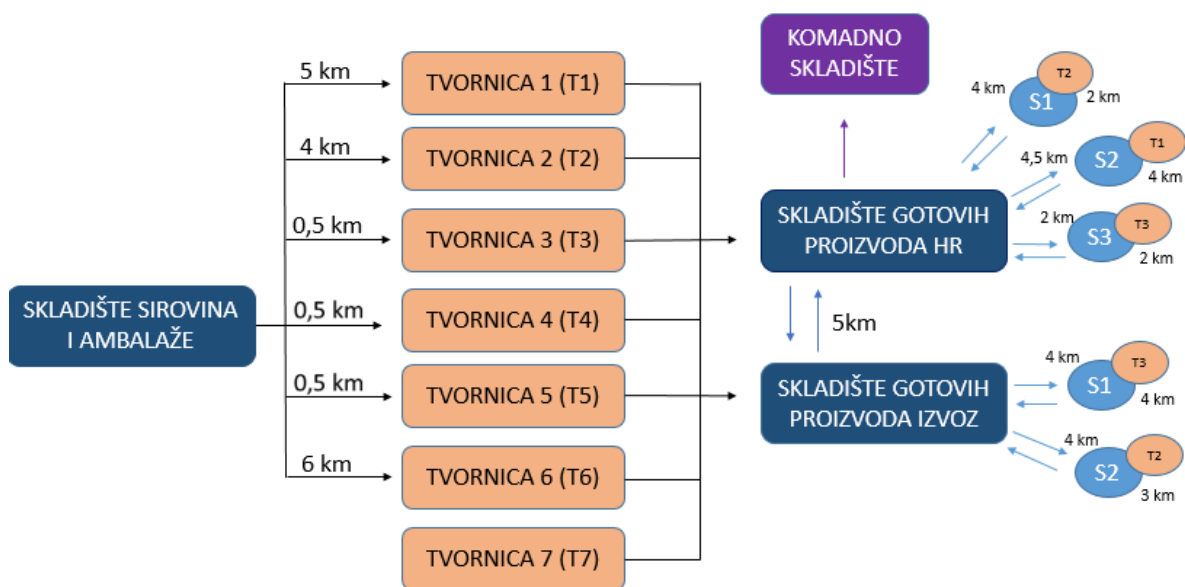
SKLADIŠTE SIROVINA I AMBALAŽE

5 km
TVORNICA 1 (T1)
4 km
TVORNICA 2 (T2)
0,5 km
TVORNICA 3 (T3)
0,5 km
TVORNICA 4 (T4)
0,5 km
TVORNICA 5 (T5)
6 km
TVORNICA 6 (T6)
TVORNICA 7 (T7)

KOMADNO SKLADIŠTE

SKLADIŠTE GOTOVIH PROIZVODA HR

4 km
S1
T2
2 km
4,5 km
S2
T1
4 km
2 km
S3
T3
2 km

5km

SKLADIŠTE GOTOVIH PROIZVODA IZVOZ

4 km
S1
T3
4 km
4 km
S2
T2
3 km